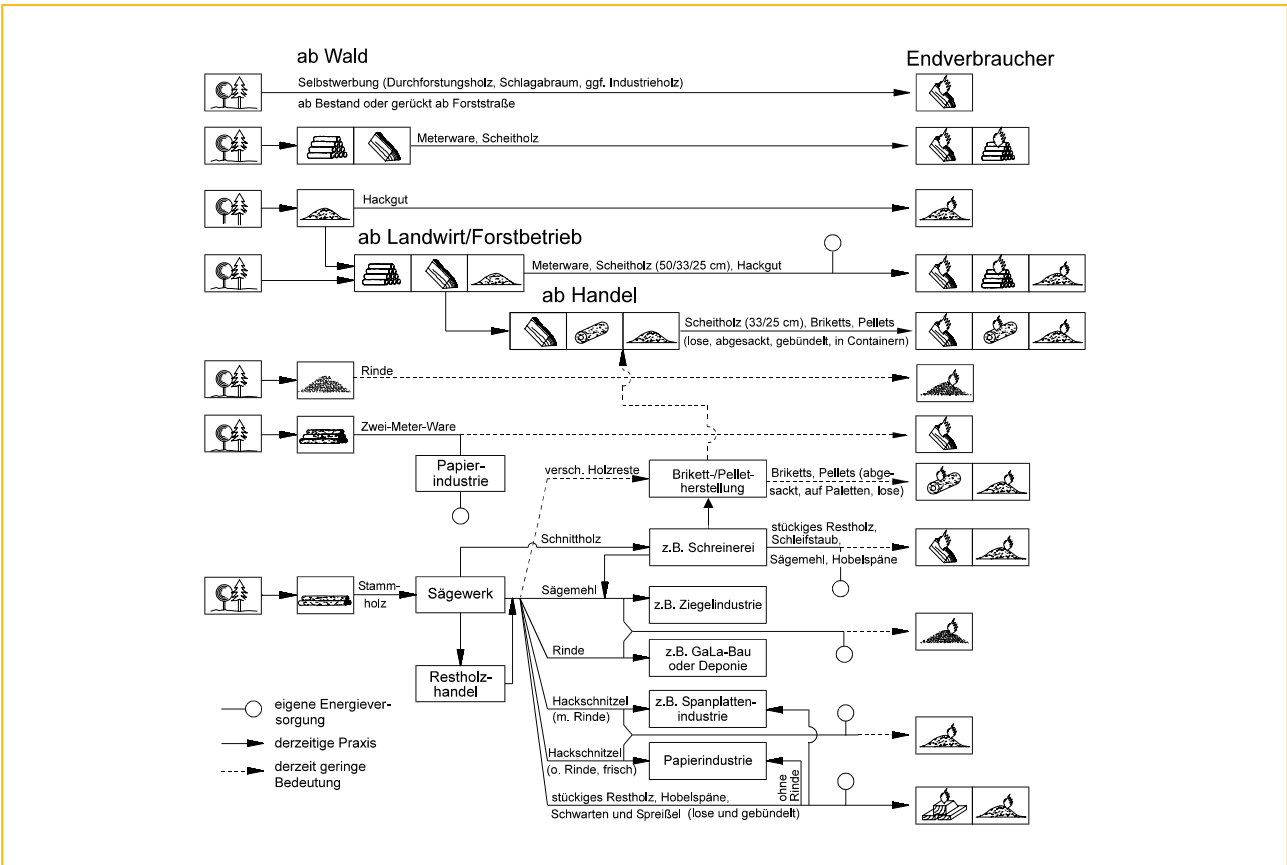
ab Wald

Endverbraucher

Selbstwerbung (Durchforstungsholz, Schlagabraum, ggf. Industrieholz)

ab Bestand oder gerückt ab Forststraße

Meterware, Scheitholz

Hackgut

ab Landwirt/Forstbetrieb

Meterware, Scheitholz (50/33/25 cm), Hackgut

ab Handel

Scheitholz (33/25 cm), Briketts, Pellets (lose, abgesackt, gebündelt, in Containern)

Rinde

Zwei-Meter-Ware

Papierindustrie

versch. Holzreste

Brikett-/Pelletherstellung

Briketts, Pellets (abgesackt, auf Paletten, lose)

Schnittholz

z.B. Schreinerei

stückiges Restholz, Schleifstaub, Sägemehl, Hobelspäne

Stammholz

Sägewerk

Sägemehl

z.B. Ziegelindustrie

Rinde

z.B. GaLa-Bau oder Deponie

Restholzhandel

Hackschnitzel (m. Rinde)

z.B. Spanplattenindustrie

Hackschnitzel (o. Rinde, frisch)

Papierindustrie

ohne Rinde

stückiges Restholz, Hobelspäne, Schwarten und Spreißel (lose und gebündelt)

eigene Energieversorgung

derzeitige Praxis

derzeit geringe Bedeutung